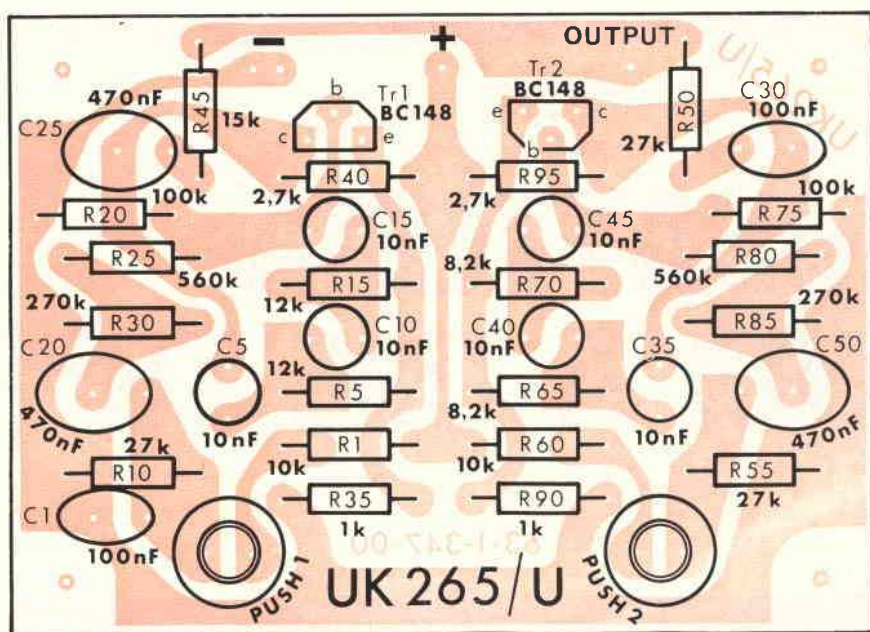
–
+
OUTPUT
R45
15k
470nF
C25
b
Tr1
BC148
c
e
Tr2
BC148
e
c
b
R50
27k
C30
100nF
R40
2,7k
R95
2,7k
100k
R20
100k
C15
10nF
C45
10nF
R75
R25
560k
8,2k
R80
560k
R15
12k
R70
270k
R30
270k
C10
10nF
C40
10nF
R85
C20
C5
12k
C35
C50
R5
R65
8,2k
470nF
10nF
10nF
470nF
27k
R1
10k
R60
10k
R10
R55
27k
C1
R35
1k
R90
1k
100nF
PUSH 1
PUSH 2
UK 265/U